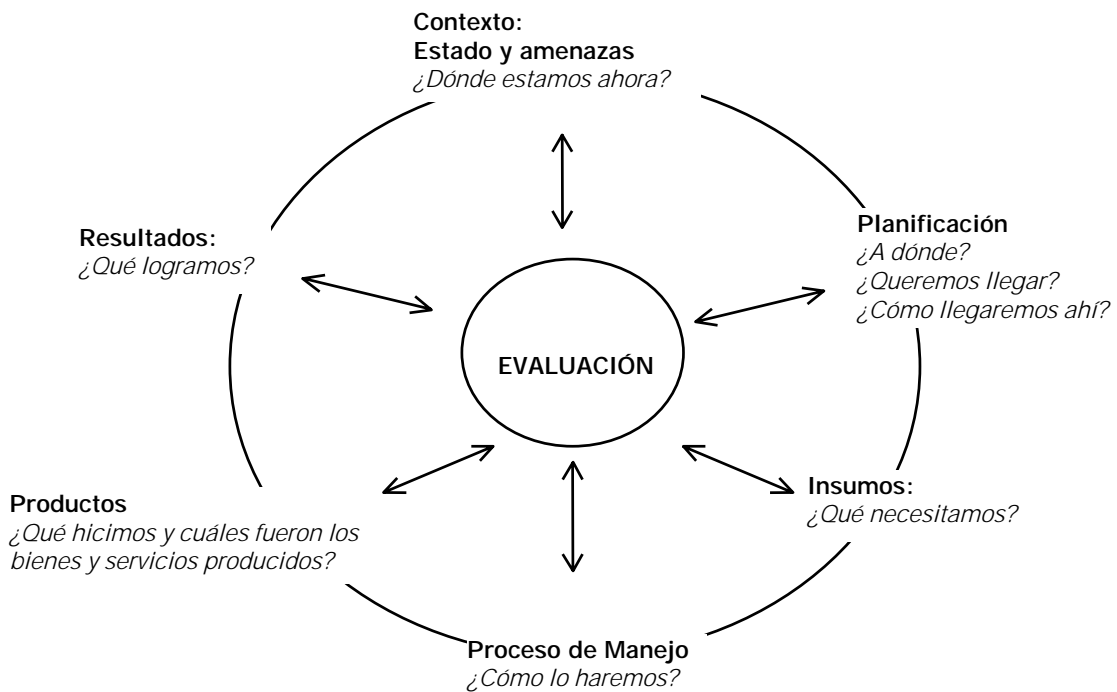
Contexto:
Estado y amenazas
¿Dónde estamos ahora?

Resultados:
¿Qué logramos?

Planificación
¿A dónde?
¿Queremos llegar?
¿Cómo llegaremos ahí?

EVALUACIÓN

Productos
¿Qué hicimos y cuáles fueron los bienes y servicios producidos?

Insumos:
¿Qué necesitamos?

Proceso de Manejo
¿Cómo lo haremos?